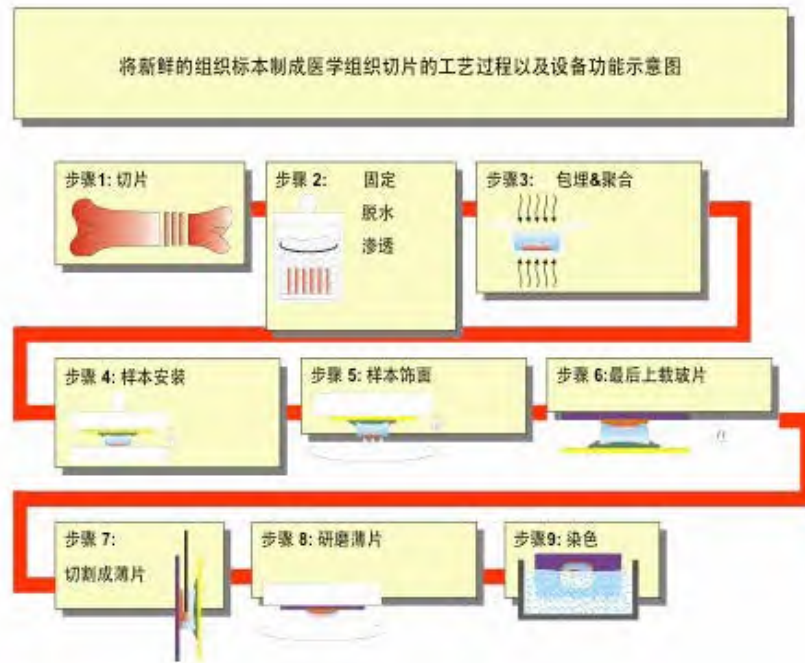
将新鲜的组织标本制成医学组织切片的工艺过程以及设备功能示意图

步骤1: 切片

步骤 2: 固定
脱水
渗透

步骤3: 包埋&聚合

步骤 4: 样本安装

步骤 5: 样本饰面

步骤 6:最后上载玻片

步骤 7:
切割成薄片

步骤 8: 研磨薄片

步骤9: 染色